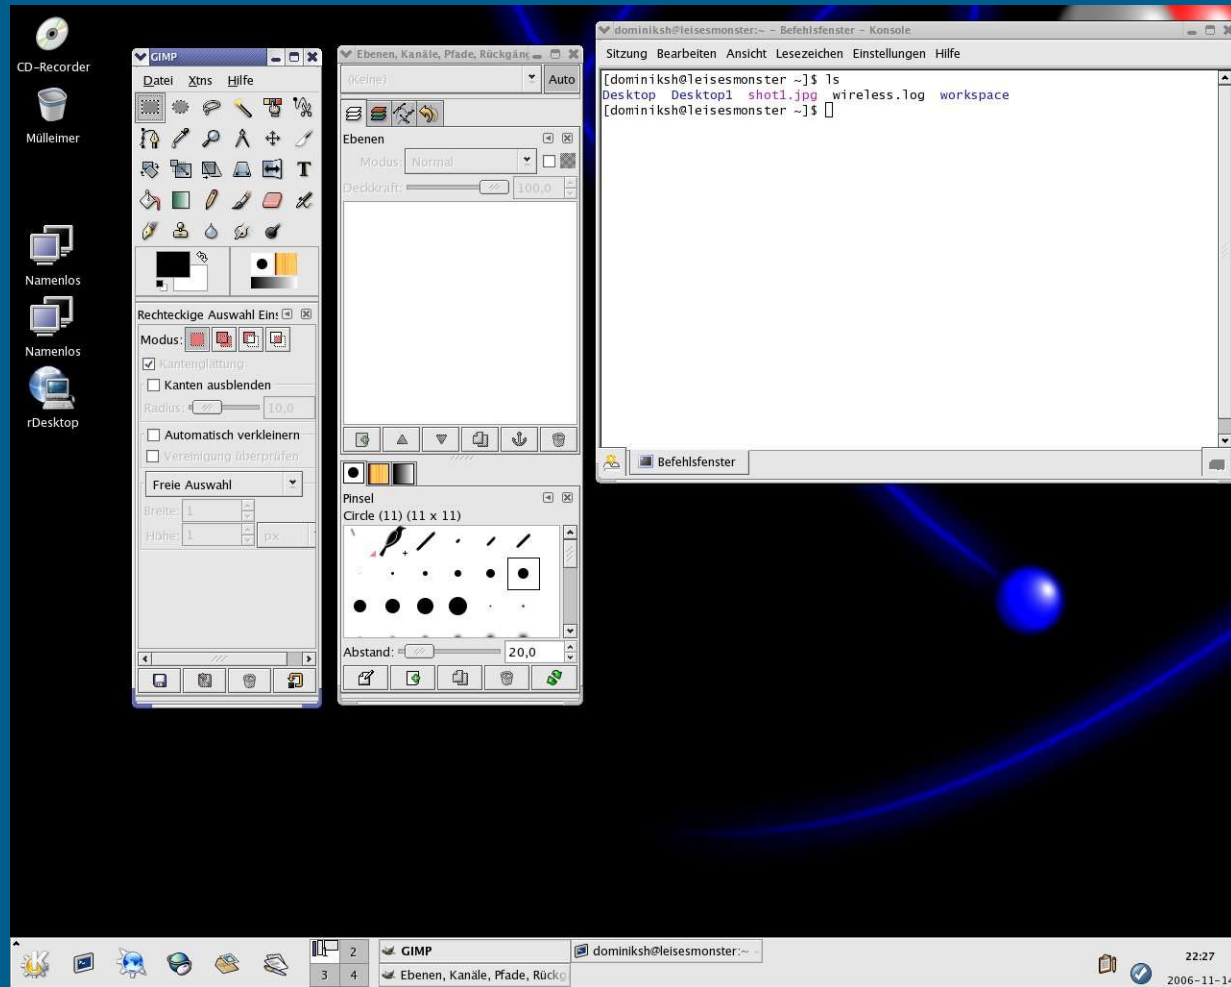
CD-Recorder

Mülleimer

Namenlos

Namenlos

rDesktop

GIMP

Datei Xtns Hilfe

Rechteckige Auswahl Eins

Modus:

Kantenglättung

Kanten ausblenden

Radius: 10,0

Automatisch verkleinern

Vereinigung überprüfen

Freie Auswahl

Breite: 1

Höhe: 1 px

Ebenen, Kanäle, Pfade, Rückgäng

(Keine)

Auto

Ebenen

Modus: Normal

Deckkraft: 100,0

Pinsel

Circle (11) (11 x 11)

Abstand: 20,0

dominiksh@leisesmonster:~ - Befehlsfenster - Konsole

Sitzung Bearbeiten Ansicht Lesezeichen Einstellungen Hilfe

[dominiksh@leisesmonster ~]$ ls
Desktop Desktop1 shot1.jpg wireless.log workspace
[dominiksh@leisesmonster ~]$

Befehlsfenster

2
3 4

GIMP

Ebenen, Kanäle, Pfade, Rückg

dominiksh@leisesmonster:~

22:27
2006-11-14